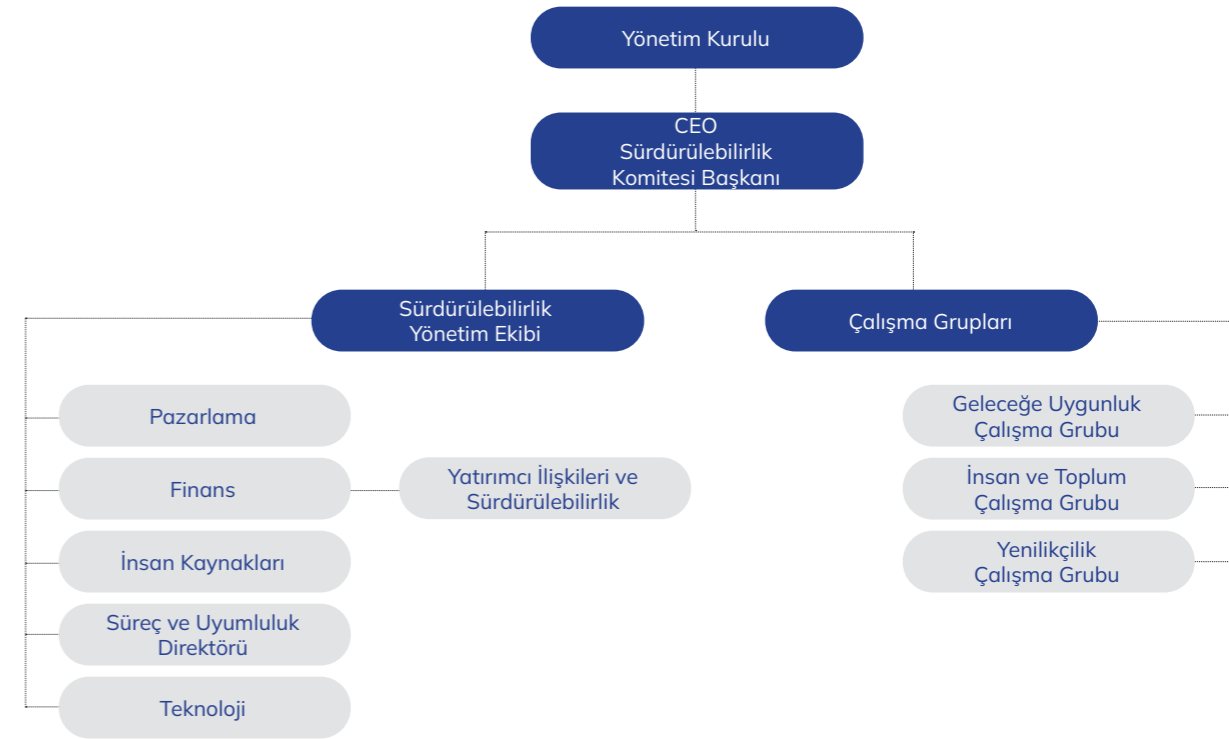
Yönetim Kurulu

CEO
Sürdürülebilirlik
Komitesi Başkanı

Sürdürülebilirlik
Yönetim Ekibi

Çalışma Grupları

Pazarlama

Finans

Yatırımcı İlişkileri ve
Sürdürülebilirlik

İnsan Kaynakları

Süreç ve Uyumluluk
Direktörü

Teknoloji

Geleceğe Uygunluk
Çalışma Grubu

İnsan ve Toplum
Çalışma Grubu

Yenilikçilik
Çalışma Grubu